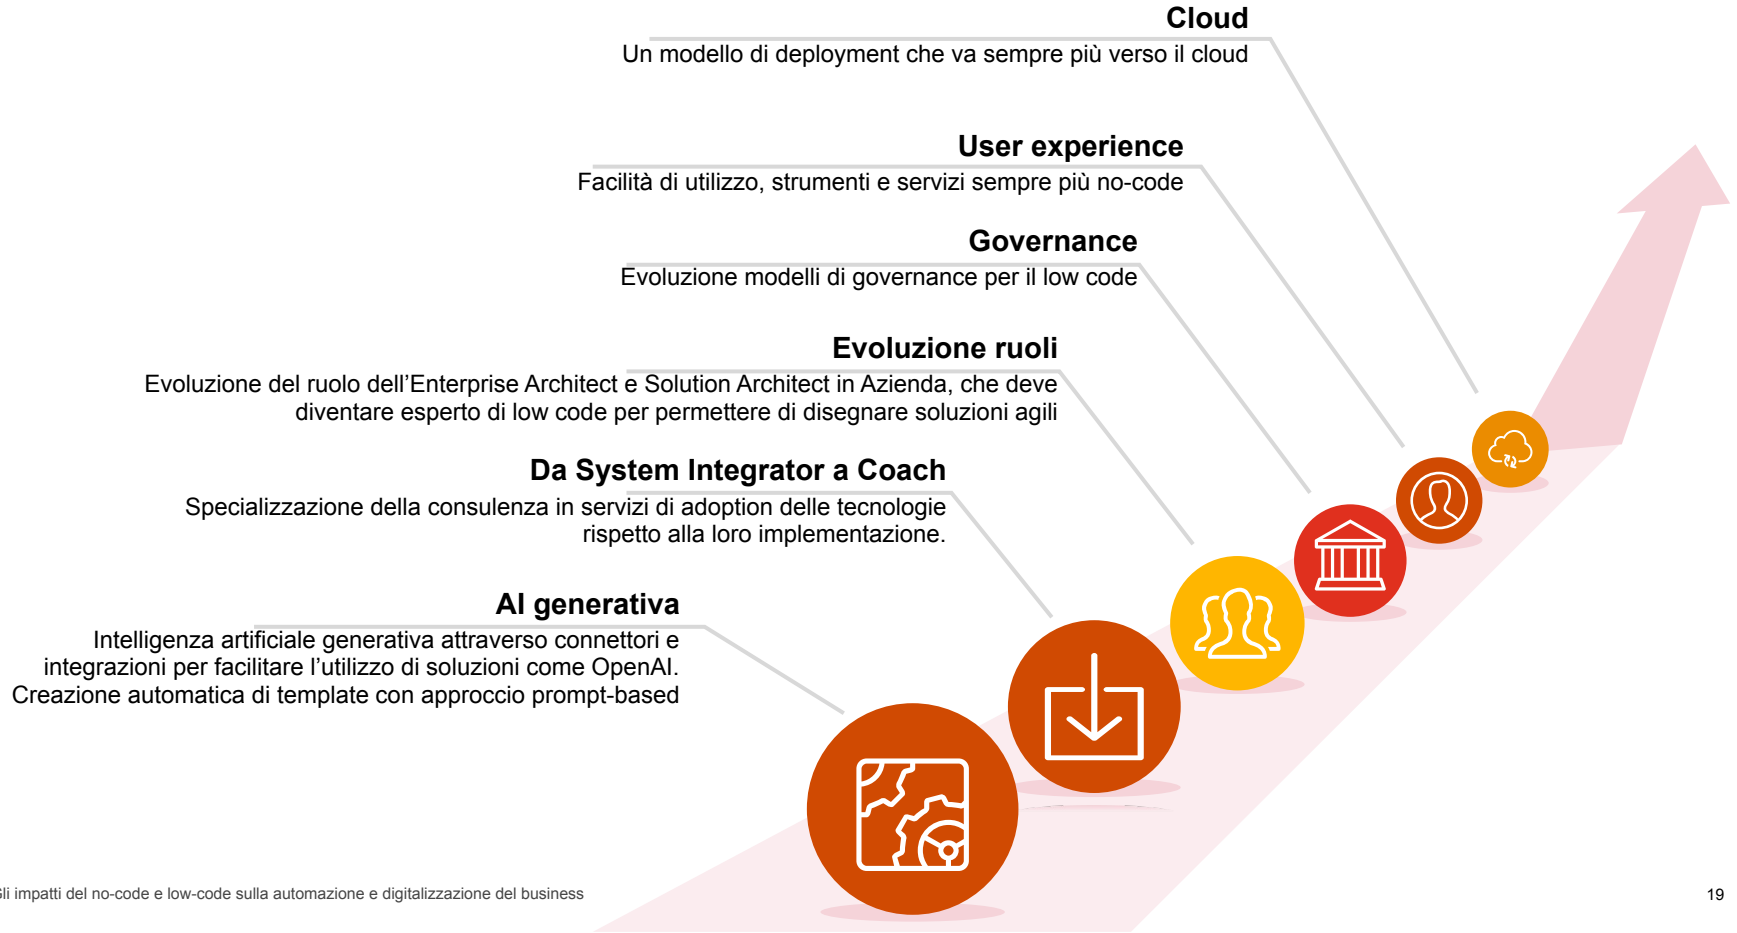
Cloud
Un modello di deployment che va sempre più verso il cloud

User experience
Facilità di utilizzo, strumenti e servizi sempre più no-code

Governance
Evoluzione modelli di governance per il low code

Evoluzione ruoli
Evoluzione del ruolo dell'Enterprise Architect e Solution Architect in Azienda, che deve diventare esperto di low code per permettere di disegnare soluzioni agili

Da System Integrator a Coach
Specializzazione della consulenza in servizi di adoption delle tecnologie rispetto alla loro implementazione.

AI generativa
Intelligenza artificiale generativa attraverso connettori e integrazioni per facilitare l'utilizzo di soluzioni come OpenAI. Creazione automatica di template con approccio prompt-based

Gli impatti del no-code e low-code sulla automazione e digitalizzazione del business

19